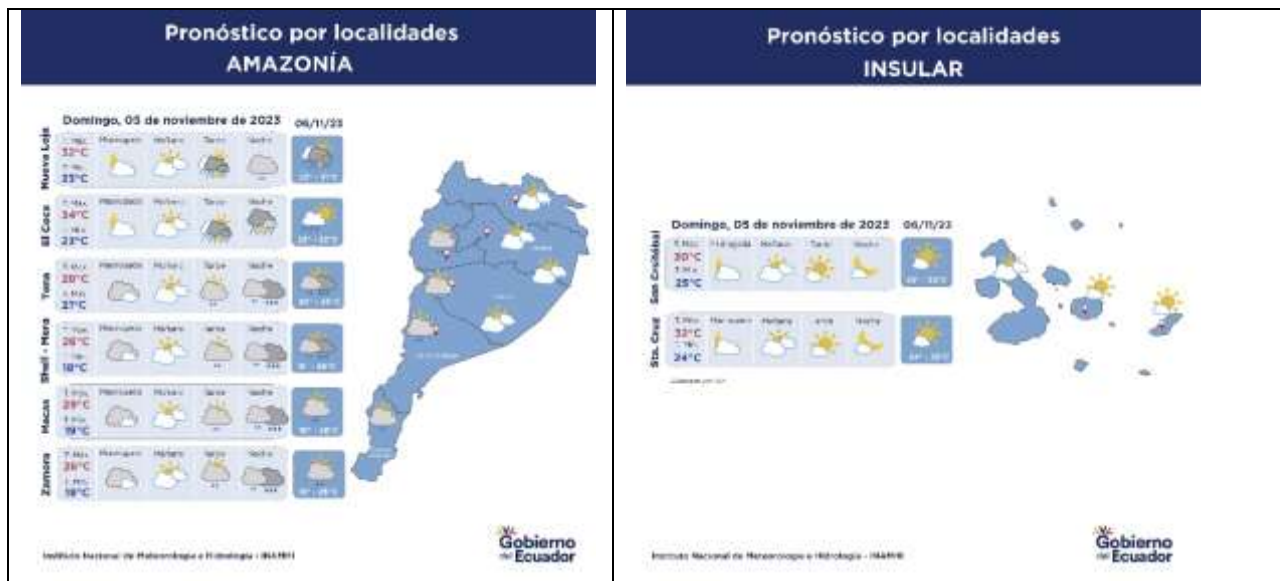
Pronóstico por localidades
AMAZONÍA

Domingo, 05 de noviembre de 2023 06/11/23

| | | Madrugada | Mañana | Tarde | Noche | |
|---|---|---|---|---|---|---|
| Nueva Loja | T. Máx. 32°C T. Mín. 23°C | | | | | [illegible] |
| El Coca | T. Máx. 34°C T. Mín. 23°C | | | | | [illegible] |
| Tena | T. Máx. 28°C T. Mín. 21°C | | | | | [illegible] |
| Shell - Mera | T. Máx. 26°C T. Mín. 18°C | | | | | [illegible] |
| Macas | T. Máx. 29°C T. Mín. 19°C | | | | | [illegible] |
| Zamora | T. Máx. 26°C T. Mín. 18°C | | | | | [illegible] |

Instituto Nacional de Meteorología e Hidrología - INAMHI

Gobierno del Ecuador

Pronóstico por localidades
INSULAR

Domingo, 05 de noviembre de 2023 06/11/23

| | | Madrugada | Mañana | Tarde | Noche | |
|---|---|---|---|---|---|---|
| San Cristóbal | T. Máx. 30°C T. Mín. 25°C | | | | | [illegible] |
| Sta. Cruz | T. Máx. 32°C T. Mín. 24°C | | | | | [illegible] |

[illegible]

Instituto Nacional de Meteorología e Hidrología - INAMHI

Gobierno del Ecuador